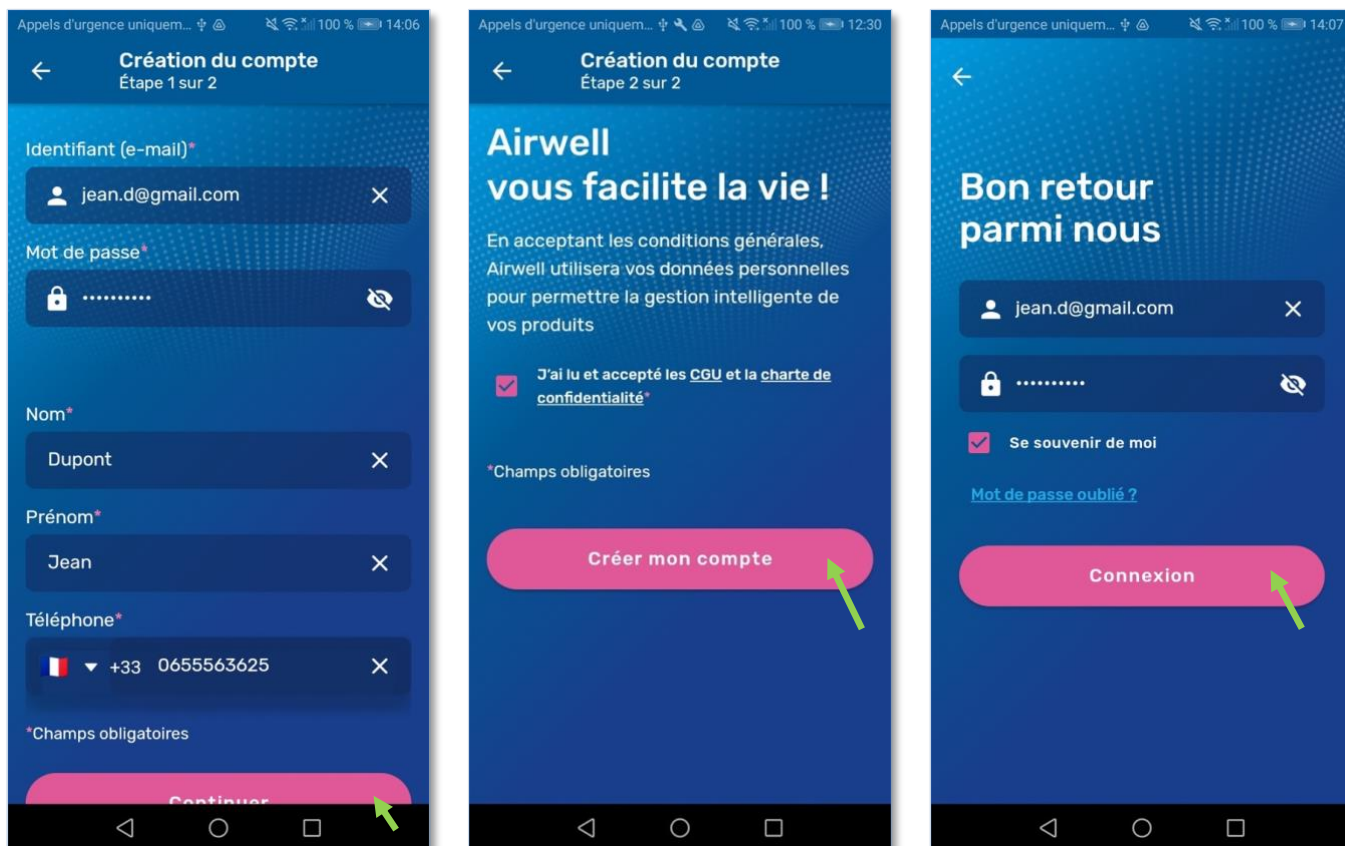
Appels d'urgence uniquem... 100 % 14:06

Création du compte
Étape 1 sur 2

Identifiant (e-mail)*

jean.d@gmail.com

Mot de passe*

••••••••••

Nom*

Dupont

Prénom*

Jean

Téléphone*

+33 0655563625

*Champs obligatoires

Continuer

Appels d'urgence uniquem... 100 % 12:30

Création du compte
Étape 2 sur 2

Airwell
vous facilite la vie !

En acceptant les conditions générales, Airwell utilisera vos données personnelles pour permettre la gestion intelligente de vos produits

J'ai lu et accepté les CGU et la charte de confidentialité*

*Champs obligatoires

Créer mon compte

Appels d'urgence uniquem... 100 % 14:07

Bon retour
parmi nous

jean.d@gmail.com

••••••••••

Se souvenir de moi

Mot de passe oublié ?

Connexion